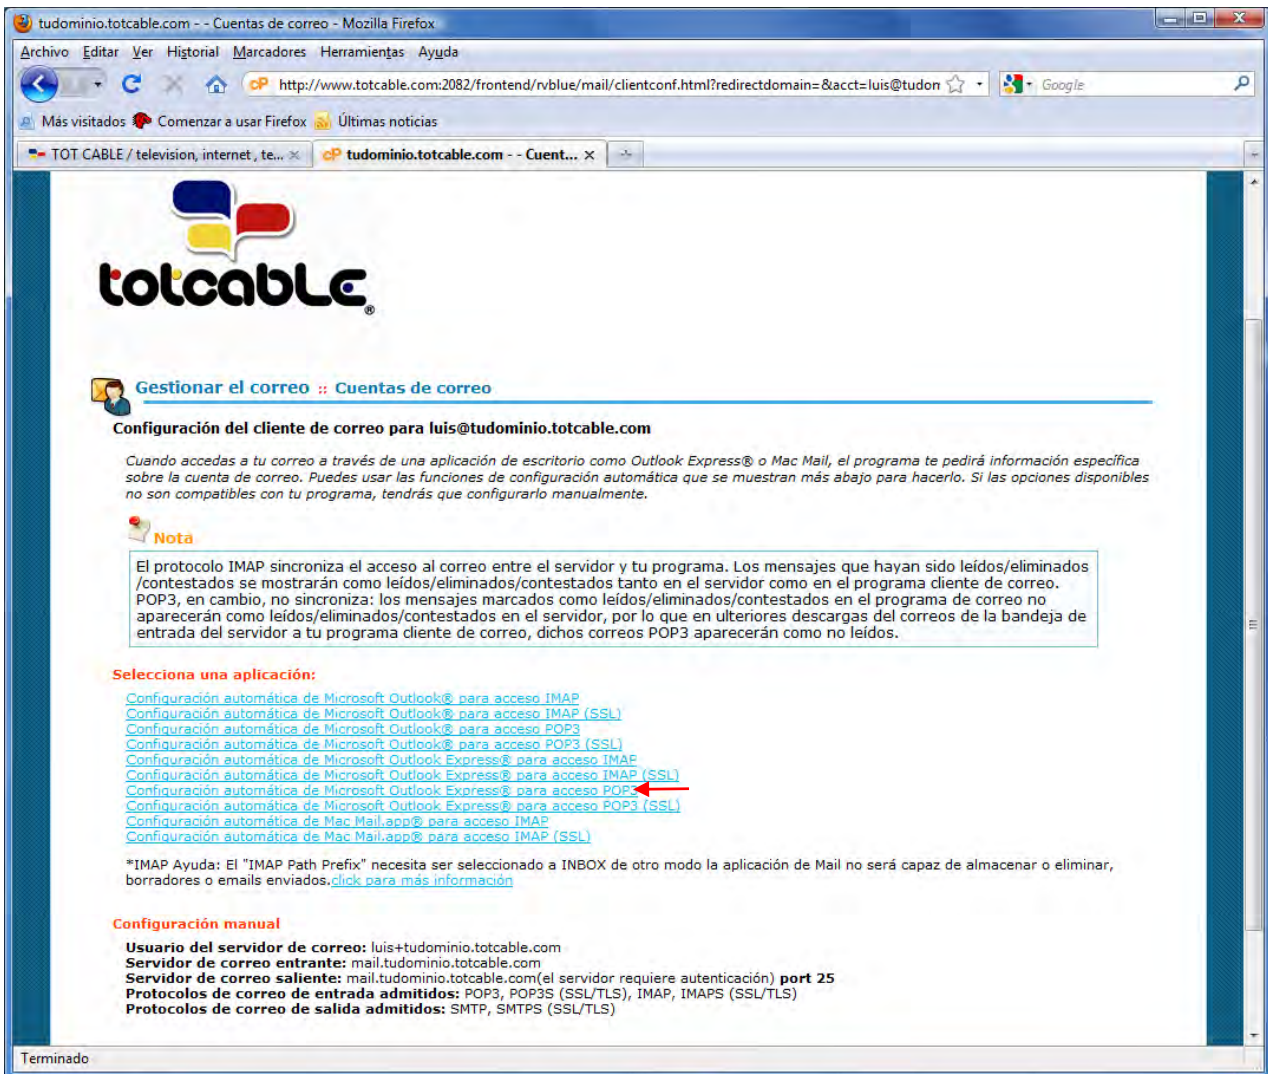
tudominio.totcable.com - - Cuentas de correo - Mozilla Firefox

Archivo Editar Ver Historial Marcadores Herramientas Ayuda

http://www.totcable.com:2082/frontend/rvblue/mail/clientconf.html?redirectdomain=&acct=luis@tudom

Google

Más visitados Comenzar a usar Firefox Últimas noticias

TOT CABLE / television, internet , te... tudominio.totcable.com - - Cuent...

totcable

Gestionar el correo :: Cuentas de correo

Configuración del cliente de correo para luis@tudominio.totcable.com

Cuando accedas a tu correo a través de una aplicación de escritorio como Outlook Express® o Mac Mail, el programa te pedirá información específica sobre la cuenta de correo. Puedes usar las funciones de configuración automática que se muestran más abajo para hacerlo. Si las opciones disponibles no son compatibles con tu programa, tendrás que configurarlo manualmente.

Nota

El protocolo IMAP sincroniza el acceso al correo entre el servidor y tu programa. Los mensajes que hayan sido leídos/eliminados /contestados se mostrarán como leídos/eliminados/contestados tanto en el servidor como en el programa cliente de correo. POP3, en cambio, no sincroniza: los mensajes marcados como leídos/eliminados/contestados en el programa de correo no aparecerán como leídos/eliminados/contestados en el servidor, por lo que en ulteriores descargas del correos de la bandeja de entrada del servidor a tu programa cliente de correo, dichos correos POP3 aparecerán como no leídos.

Selecciona una aplicación:

Configuración automática de Microsoft Outlook® para acceso IMAP
Configuración automática de Microsoft Outlook® para acceso IMAP (SSL)
Configuración automática de Microsoft Outlook® para acceso POP3
Configuración automática de Microsoft Outlook® para acceso POP3 (SSL)
Configuración automática de Microsoft Outlook Express® para acceso IMAP
Configuración automática de Microsoft Outlook Express® para acceso IMAP (SSL)
Configuración automática de Microsoft Outlook Express® para acceso POP3
Configuración automática de Microsoft Outlook Express® para acceso POP3 (SSL)
Configuración automática de Mac Mail.app® para acceso IMAP
Configuración automática de Mac Mail.app® para acceso IMAP (SSL)

*IMAP Ayuda: El "IMAP Path Prefix" necesita ser seleccionado a INBOX de otro modo la aplicación de Mail no será capaz de almacenar o eliminar, borradores o emails enviados.click para más información

Configuración manual

Usuario del servidor de correo: luis+tudominio.totcable.com
Servidor de correo entrante: mail.tudominio.totcable.com
Servidor de correo saliente: mail.tudominio.totcable.com(el servidor requiere autenticación) port 25
Protocolos de correo de entrada admitidos: POP3, POP3S (SSL/TLS), IMAP, IMAPS (SSL/TLS)
Protocolos de correo de salida admitidos: SMTP, SMTPS (SSL/TLS)

Terminado